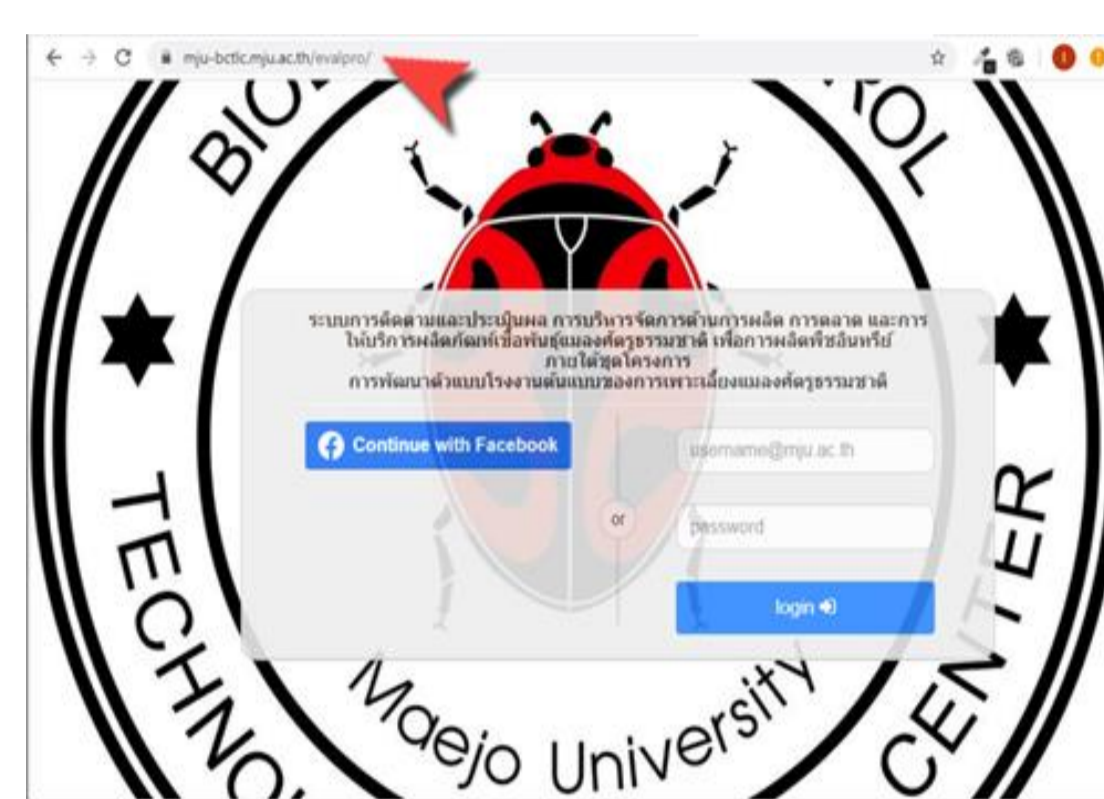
mju-bctic.mju.ac.th/evalpro/

BIO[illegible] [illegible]ROL

ระบบการติดตามและประเมินผล การบริหารจัดการด้านการผลิต การตลาด และการให้บริการผลิตภัณฑ์เชื้อพันธุ์แมลงศัตรูธรรมชาติ เพื่อการผลิตพืชอินทรีย์ ภายใต้ชุดโครงการ การพัฒนาตัวแบบโรงงานต้นแบบของการเพาะเลี้ยงแมลงศัตรูธรรมชาติ

Continue with Facebook

or

username@mju.ac.th

password

login

TECHNO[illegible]

Maejo University

CENTER